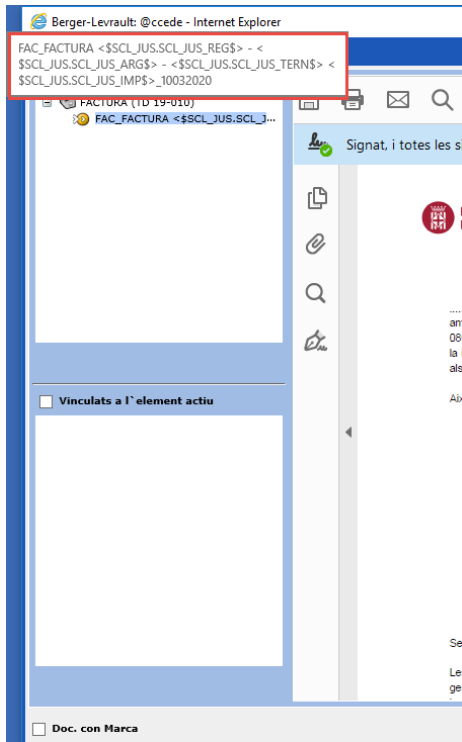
Berger-Levrault: @ccede - Internet Explorer

FAC_FACTURA <$SCL_JUS.SCL_JUS_REG$> - <$SCL_JUS.SCL_JUS_ARG$> - <$SCL_JUS.SCL_JUS_TERN$> <$SCL_JUS.SCL_JUS_IMP$>_10032020

FACTURA (TD 19-010)

FAC_FACTURA <$SCL_JUS.SCL_J...

Signat, i totes les s

Vinculats a l`element actiu

Doc. con Marca